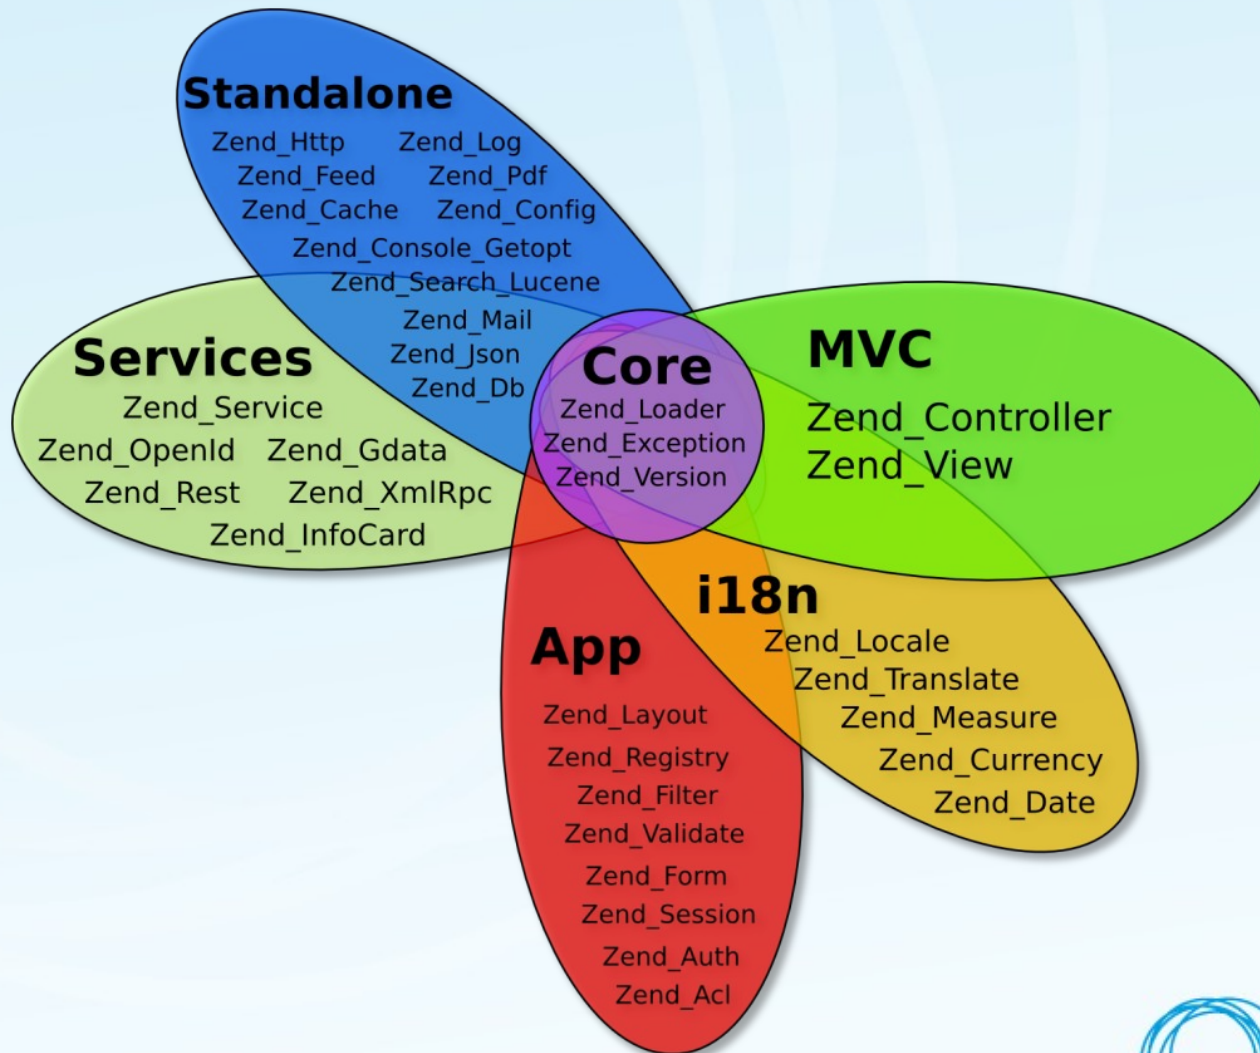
Standalone
Zend_Http Zend_Log
Zend_Feed Zend_Pdf
Zend_Cache Zend_Config
Zend_Console_Getopt
Zend_Search_Lucene
Zend_Mail
Zend_Json
Zend_Db

Services
Zend_Service
Zend_OpenId Zend_Gdata
Zend_Rest Zend_XmlRpc
Zend_InfoCard

Core
Zend_Loader
Zend_Exception
Zend_Version

MVC
Zend_Controller
Zend_View

i18n
Zend_Locale
Zend_Translate
Zend_Measure
Zend_Currency
Zend_Date

App
Zend_Layout
Zend_Registry
Zend_Filter
Zend_Validate
Zend_Form
Zend_Session
Zend_Auth
Zend_Acl